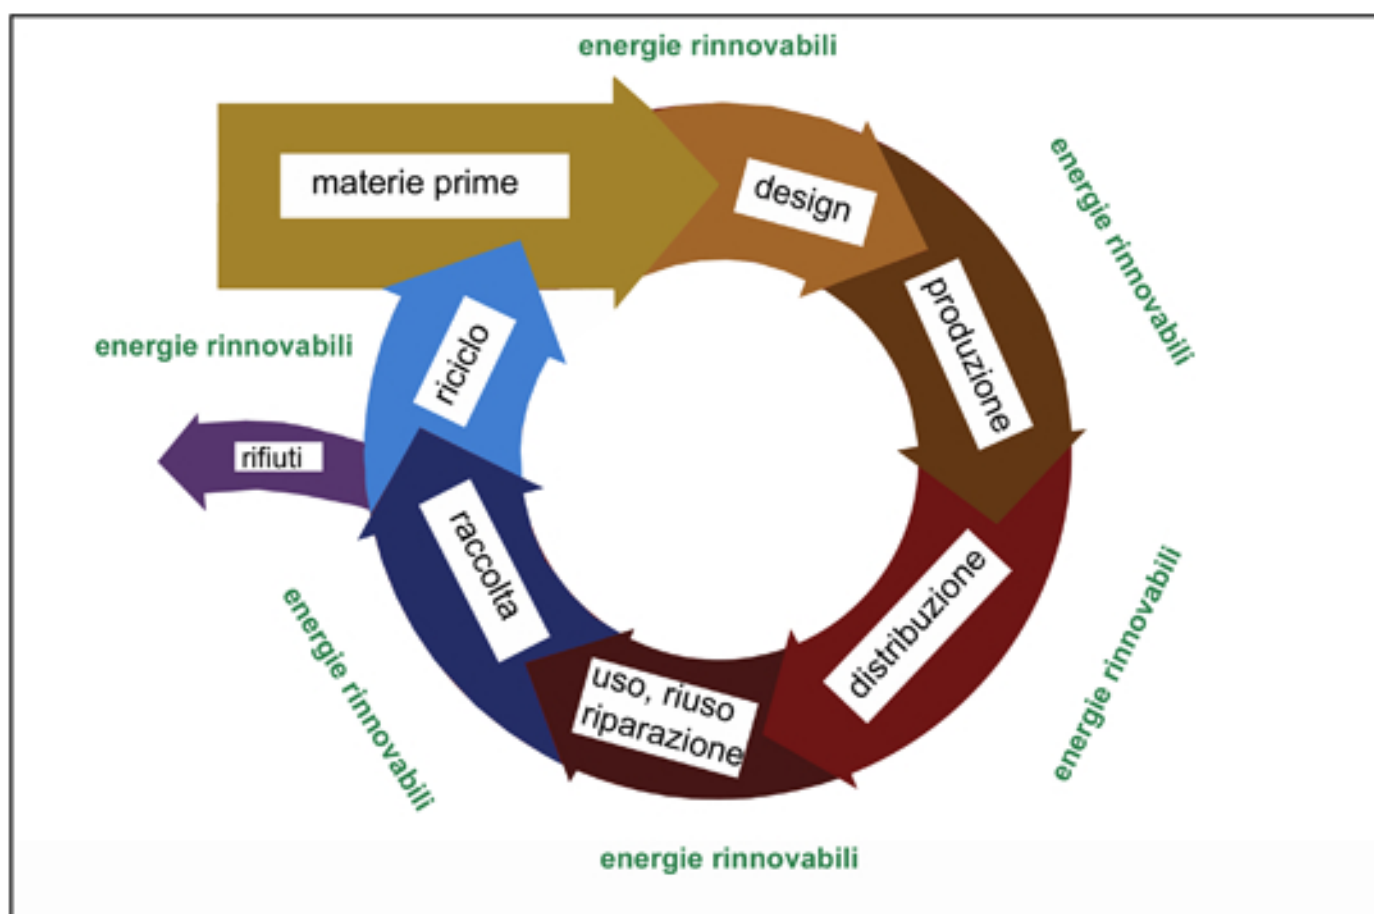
energie rinnovabili

materie prime

design

energie rinnovabili

produzione

energie rinnovabili

riciclo

rifiuti

raccolta

distribuzione

energie rinnovabili

uso, riuso riparazione

energie rinnovabili

energie rinnovabili